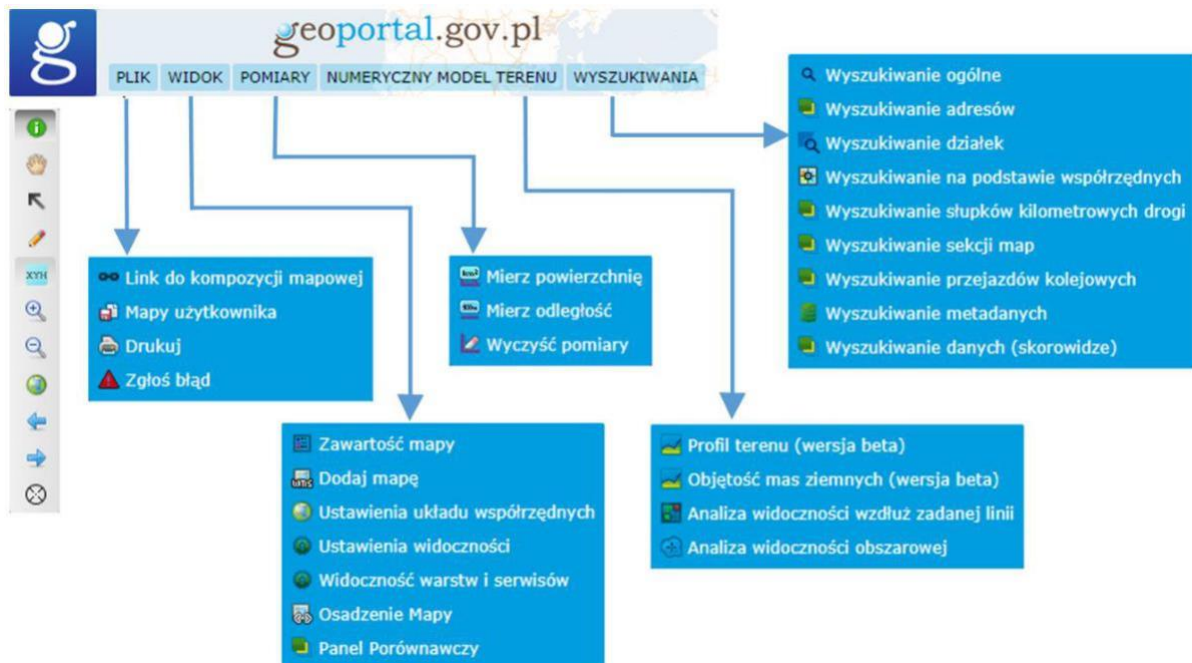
geoportal.gov.pl

PLIK WIDOK POMIARY NUMERYCZNY MODEL TERENU WYSZUKIWANIA

XYH

Wyszukiwanie ogólne
Wyszukiwanie adresów
Wyszukiwanie działek
Wyszukiwanie na podstawie współrzędnych
Wyszukiwanie słupków kilometrowych drogi
Wyszukiwanie sekcji map
Wyszukiwanie przejazdów kolejowych
Wyszukiwanie metadanych
Wyszukiwanie danych (skorowidze)

Link do kompozycji mapowej
Mapy użytkownika
Drukuj
Zgłoś błąd

Mierz powierzchnię
Mierz odległość
Wyczyść pomiary

Zawartość mapy
Dodaj mapę
Ustawienia układu współrzędnych
Ustawienia widoczności
Widoczność warstw i serwisów
Osadzenie Mapy
Panel Porównawczy

Profil terenu (wersja beta)
Objętość mas ziemnych (wersja beta)
Analiza widoczności wzdłuż zadanej linii
Analiza widoczności obszarowej